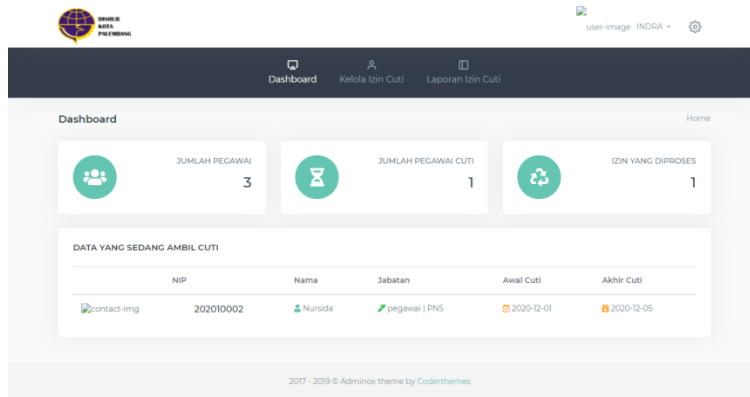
DISHUB KOTA PALEMBANG

user-image INDRA

Dashboard Kelola Izin Cuti Laporan Izin Cuti

Dashboard

Home

JUMLAH PEGAWAI
3

JUMLAH PEGAWAI CUTI
1

IZIN YANG DIPROSES
1

DATA YANG SEDANG AMBIL CUTI

| | NIP | Nama | Jabatan | Awal Cuti | Akhir Cuti |
|---|---|---|---|---|---|
| contact-img | 202010002 | Nursida | pegawai \| PNS | 2020-12-01 | 2020-12-05 |

2017 - 2019 © Adminox theme by Coderthemes